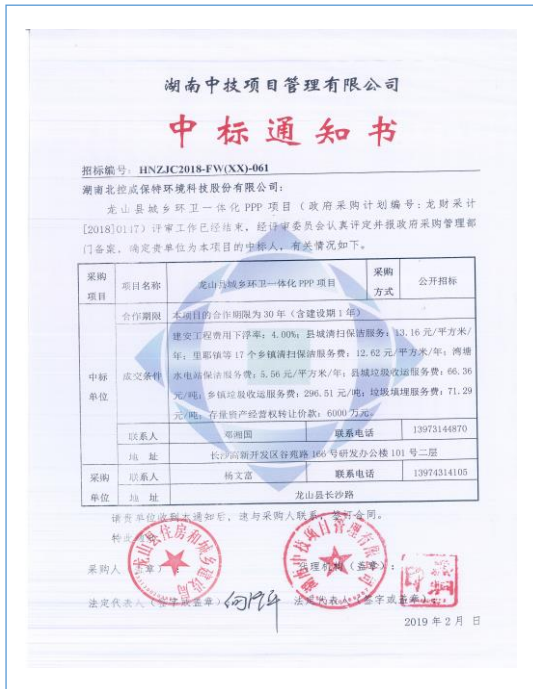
湖南中技项目管理有限公司

中标通知书

招标编号：HNZJC2018-FW(XX)-061

湖南北控威保特环境科技股份有限公司：

龙山县城乡环卫一体化 PPP 项目（政府采购计划编号：龙财采计[2018]0117）评审工作已经结束，经评审委员会认真评定并报政府采购管理部门备案，确定贵单位为本项目的中标人，有关情况如下。

| 采购项目 | 项目名称 | 龙山县城乡环卫一体化 PPP 项目 | | 采购方式 | 公开招标 |
|---|---|---|---|---|---|
| 中标单位 | 合作期限 | 本项目的合作期限为 30 年（含建设期 1 年） | | | |
| | 成交条件 | 建安工程费用下浮率：4.00%；县城清扫保洁服务：13.16 元/平方米/年；里耶镇等 17 个乡镇清扫保洁服务费：12.62 元/平方米/年；湾塘水电站保洁服务费：5.56 元/平方米/年；县城垃圾收运服务费：66.36 元/吨；乡镇垃圾收运服务费：296.51 元/吨；垃圾填埋服务费：71.29 元/吨；存量资产经营权转让价款：6000 万元。 | | | |
| | 联系人 | 邓湘国 | 联系电话 | 13973144870 | |
| | 地址 | 长沙高新开发区谷苑路 166 号研发办公楼 101 号二层 | | | |
| 采购单位 | 联系人 | 杨文富 | 联系电话 | 13974314105 | |
| | 地址 | 龙山县长沙路 | | | |

请贵单位收到本通知后，速与采购人联系，签订合同。

特此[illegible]

采购人（盖章）　　　　代理机构（盖章）

法定代表人（签字或盖章）　　法定代表人（签字或盖章）

2019 年 2 月 日